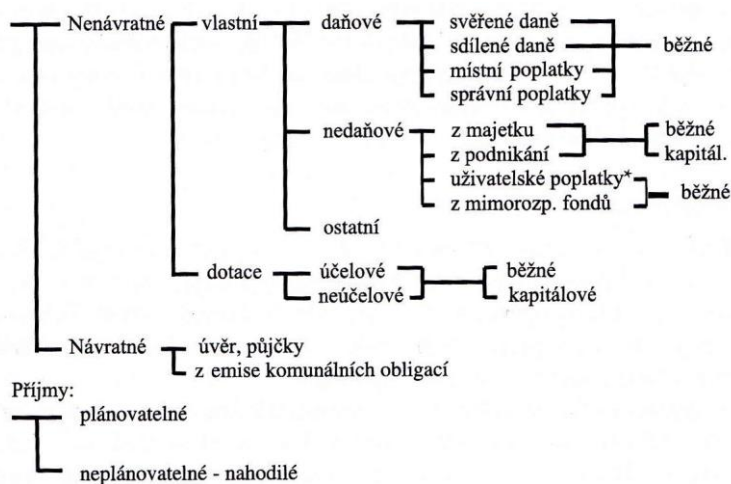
Nenávratné
vlastní
daňové
svěřené daně
sdílené daně
místní poplatky
správní poplatky
běžné
nedaňové
z majetku
z podnikání
běžné
kapitál.
uživatelské poplatky*
z mimorozp. fondů
běžné
ostatní
dotace
účelové
neúčelové
běžné
kapitálové
Návratné
úvěr, půjčky
z emise komunálních obligací

Příjmy:
plánovatelné
neplánovatelné - nahodilé